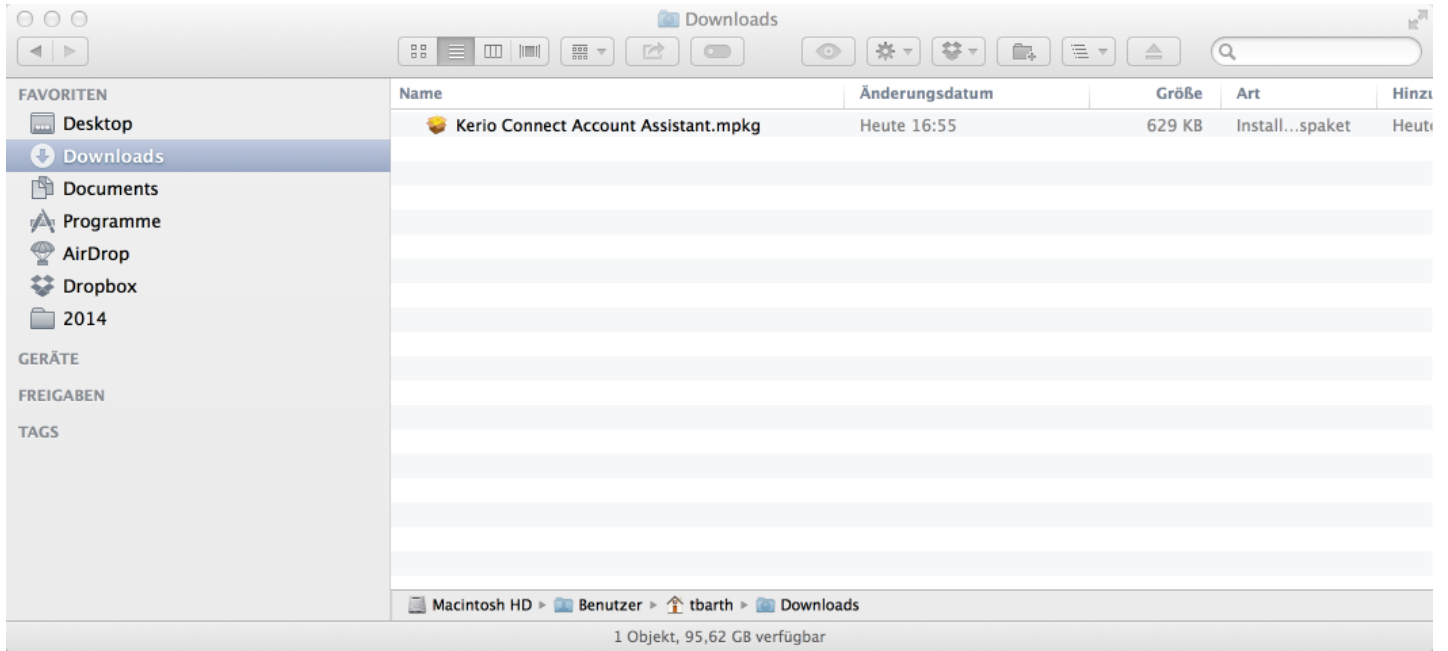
Downloads

FAVORITEN
Desktop
Downloads
Documents
Programme
AirDrop
Dropbox
2014
GERÄTE
FREIGABEN
TAGS

| Name | Änderungsdatum | Größe | Art | Hinzu |
|---|---|---|---|---|
| Kerio Connect Account Assistant.mpkg | Heute 16:55 | 629 KB | Install…spaket | Heut |

Macintosh HD ▸ Benutzer ▸ tbarth ▸ Downloads

1 Objekt, 95,62 GB verfügbar